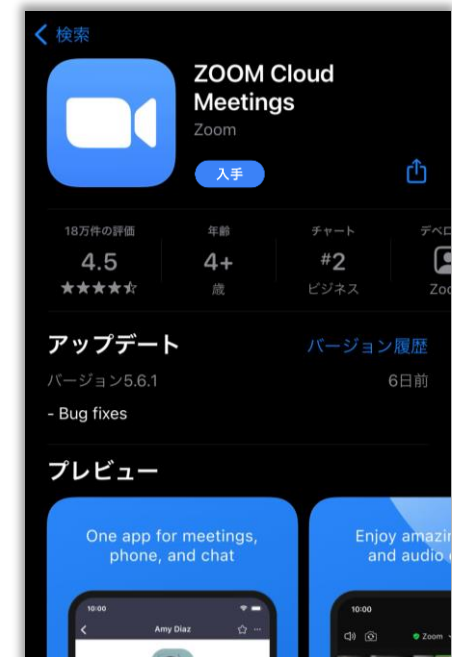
< 検索

ZOOM Cloud Meetings
Zoom

入手

| 18万件の評価 | 年齢 | チャート | デベロ |
|---|---|---|---|
| 4.5 | 4+ | #2 | |
| ★★★★☆ | 歳 | ビジネス | Zoo |

アップデート
バージョン履歴

バージョン5.6.1
6日前

- Bug fixes

プレビュー

One app for meetings, phone, and chat

10:00
Amy Diaz

Enjoy amazi
and audio

10:00
Zoom